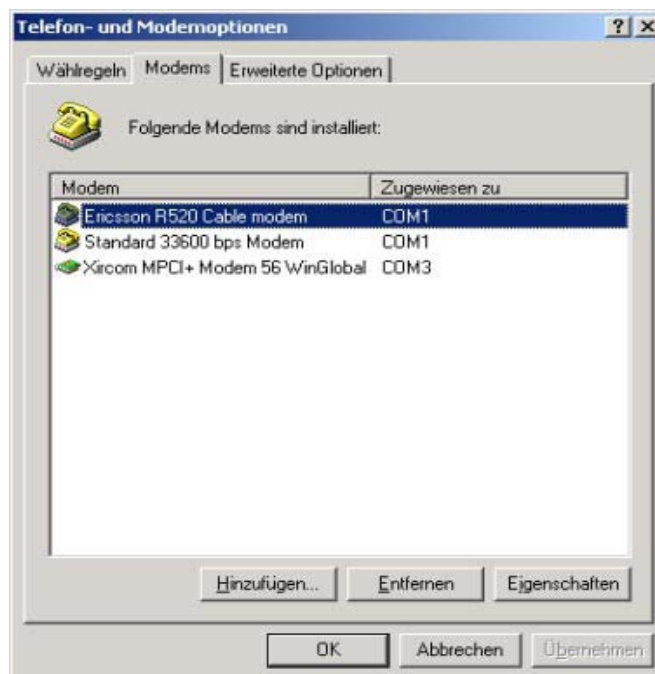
Telefon- und Modemoptionen

? X

Wählregeln | Modems | Erweiterte Optionen

Folgende Modems sind installiert:

| Modem | Zugewiesen zu |
|---|---|
| Ericsson R520 Cable modem | COM1 |
| Standard 33600 bps Modem | COM1 |
| Xircom MPCI+ Modem 56 WinGlobal | COM3 |

Hinzufügen... | Entfernen | Eigenschaften

OK | Abbrechen | Übernehmen